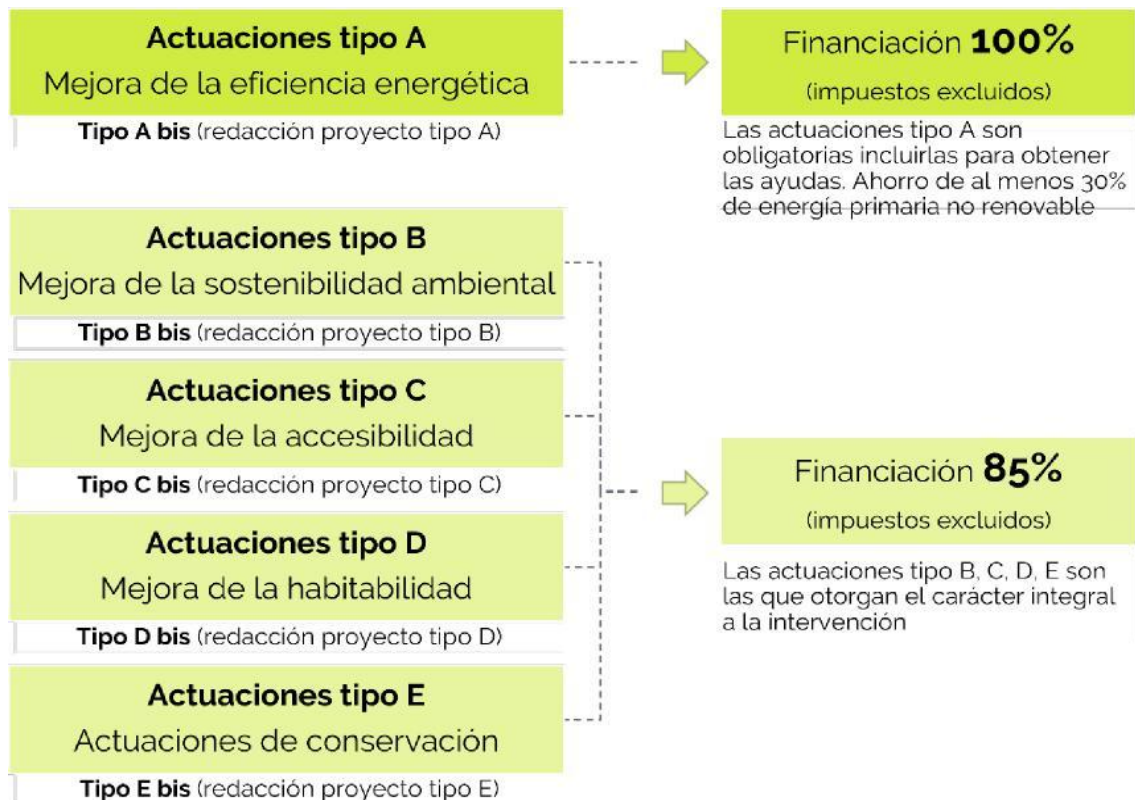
**Actuaciones tipo A**
Mejora de la eficiencia energética

**Tipo A bis** (redacción proyecto tipo A)

Financiación **100%**
(impuestos excluidos)

Las actuaciones tipo A son obligatorias incluirlas para obtener las ayudas. Ahorro de al menos 30% de energía primaria no renovable

**Actuaciones tipo B**
Mejora de la sostenibilidad ambiental

**Tipo B bis** (redacción proyecto tipo B)

**Actuaciones tipo C**
Mejora de la accesibilidad

**Tipo C bis** (redacción proyecto tipo C)

**Actuaciones tipo D**
Mejora de la habitabilidad

**Tipo D bis** (redacción proyecto tipo D)

**Actuaciones tipo E**
Actuaciones de conservación

**Tipo E bis** (redacción proyecto tipo E)

Financiación **85%**
(impuestos excluidos)

Las actuaciones tipo B, C, D, E son las que otorgan el carácter integral a la intervención